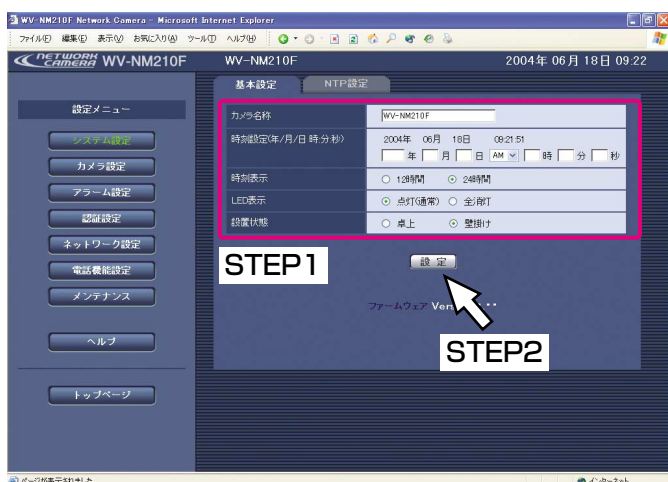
WV-NM210F Network Camera - Microsoft Internet Explorer
ファイル(F) 編集(E) 表示(V) お気に入り(A) ツール(T) ヘルプ(H)

NETWORK CAMERA WV-NM210F
WV-NM210F
2004年 06月 18日 09:22

基本設定
NTP設定

設定メニュー
システム設定
カメラ設定
アラーム設定
認証設定
ネットワーク設定
電話機能設定
メンテナンス
ヘルプ
トップページ

| カメラ名称 | WV-NM210F |
|---|---|
| 時刻設定(年/月/日 時:分:秒) | 2004年 06月 18日 09:21:51 年 月 日 AM 時 分 秒 |
| 時刻表示 | ○ 12時間 ⊙ 24時間 |
| LED表示 | ⊙ 点灯(通常) ○ 全消灯 |
| 設置状態 | ○ 卓上 ⊙ 壁掛け |

STEP1
設 定
ファームウェア Ver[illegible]
STEP2

ページが表示されました
インターネット